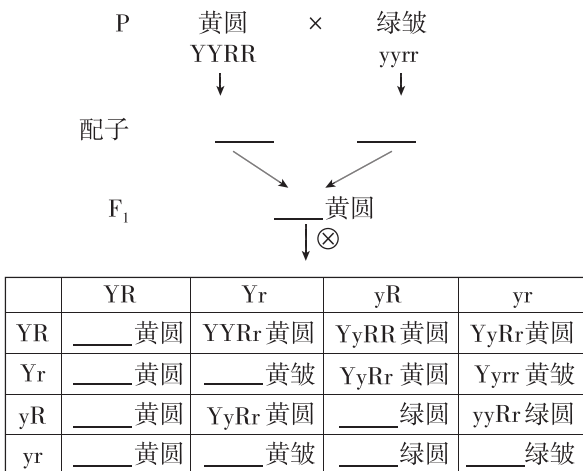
P 黄圆 × 绿皱
YYRR yyrr

配子 ____ ____

$F_1$ ____黄圆
⊗

| | YR | Yr | yR | yr |
|---|---|---|---|---|
| YR | ____黄圆 | YYRr 黄圆 | YyRR 黄圆 | YyRr黄圆 |
| Yr | ____黄圆 | ____黄皱 | YyRr 黄圆 | Yyrr 黄皱 |
| yR | ____黄圆 | YyRr 黄圆 | ____绿圆 | yyRr绿圆 |
| yr | ____黄圆 | ____黄皱 | ____绿圆 | ____绿皱 |